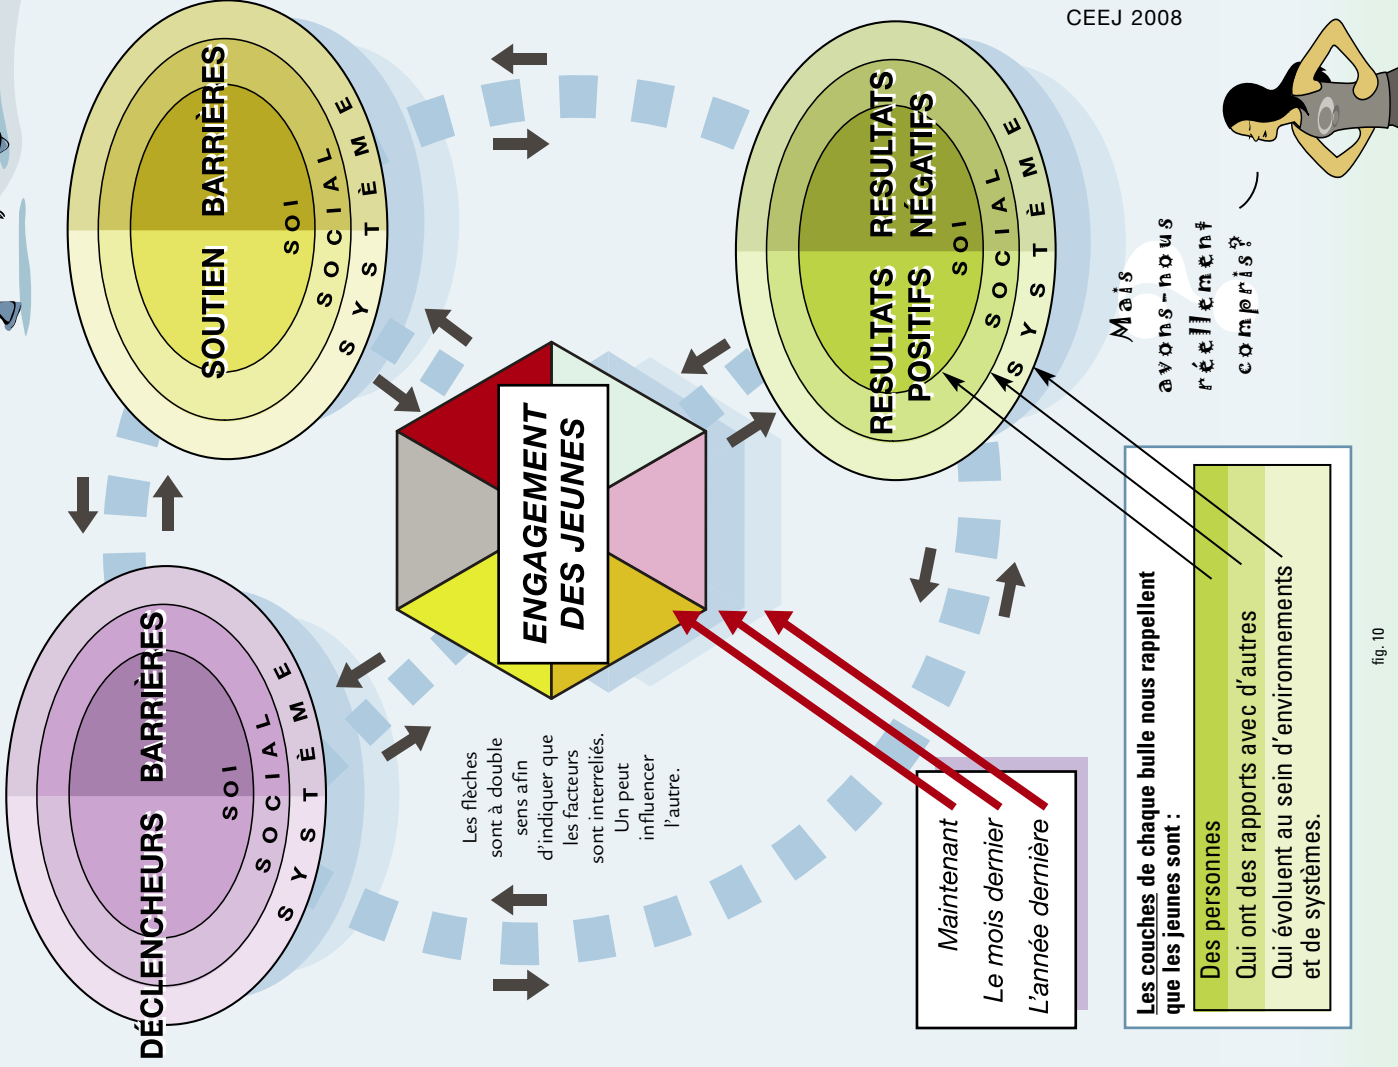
CEEJ 2008

SOUTIEN BARRIÈRES
SOI
SOCIAL
SYSTÈME

RESULTATS POSITIFS RESULTATS NÉGATIFS
SOI
SOCIAL
SYSTÈME

Mais avons-nous réellement compris?

ENGAGEMENT DES JEUNES

DÉCLENCHEURS BARRIÈRES
SOI
SOCIAL
SYSTÈME

Les flèches sont à double sens afin d'indiquer que les facteurs sont interreliés. Un peut influencer l'autre.

Maintenant
Le mois dernier
L'année dernière

Les couches de chaque bulle nous rappellent que les jeunes sont :
Des personnes
Qui ont des rapports avec d'autres
Qui évoluent au sein d'environnements et de systèmes.

fig. 10